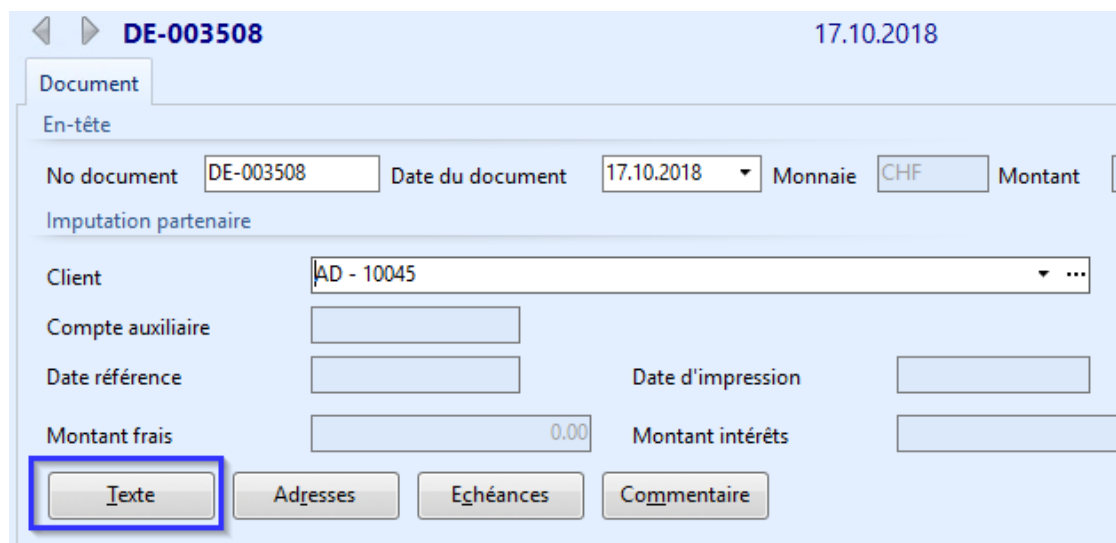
DE-003508 17.10.2018

Document

En-tête

No document DE-003508 Date du document 17.10.2018 Monnaie CHF Montant

Imputation partenaire

Client AD - 10045

Compte auxiliaire

Date référence Date d'impression

Montant frais 0.00 Montant intérêts

Texte Adresses Echéances Commentaire